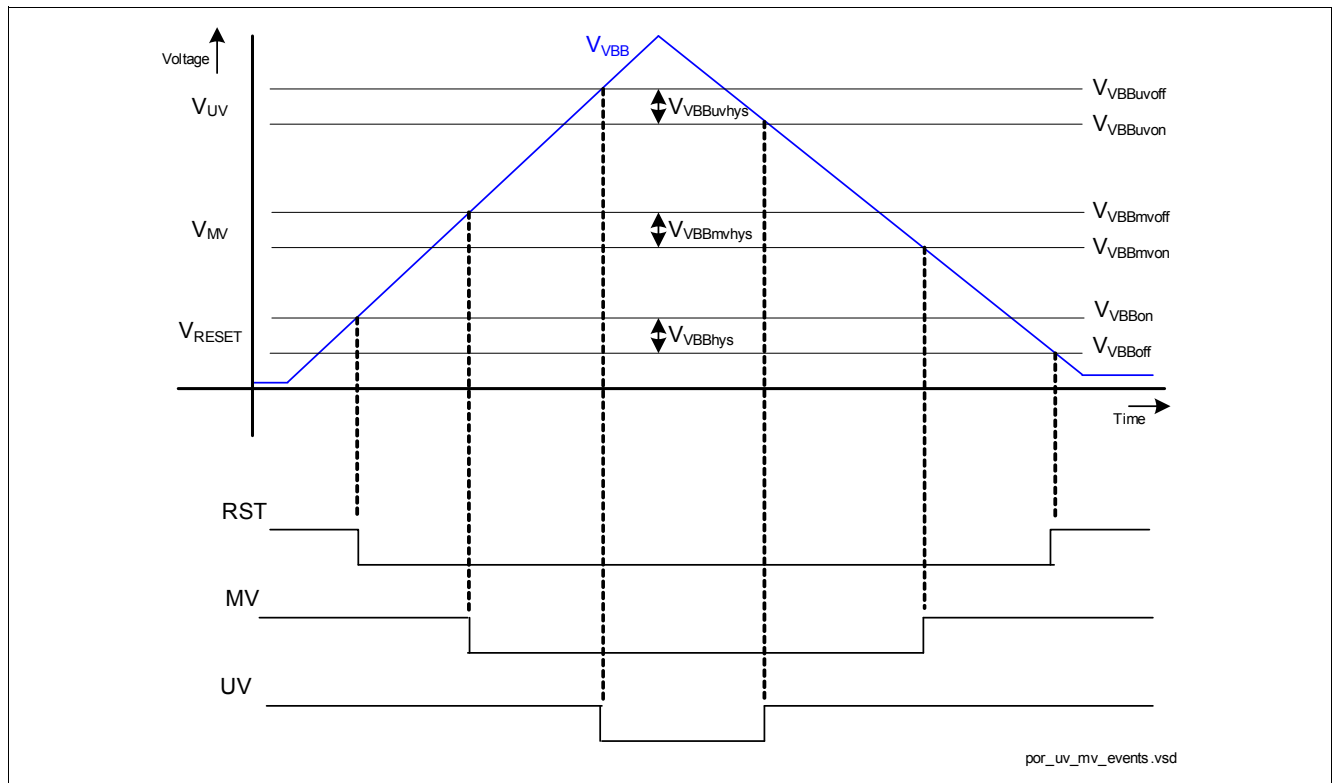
Voltage

$V_{VBB}$

$V_{UV}$

$V_{VBBuvhys}$

$V_{VBBuvoff}$

$V_{VBBuvon}$

$V_{MV}$

$V_{VBBmvhys}$

$V_{VBBmvoff}$

$V_{VBBmvon}$

$V_{RESET}$

$V_{VBBhys}$

$V_{VBBon}$

$V_{VBBoff}$

Time

RST

MV

UV

por_uv_mv_events.vsd